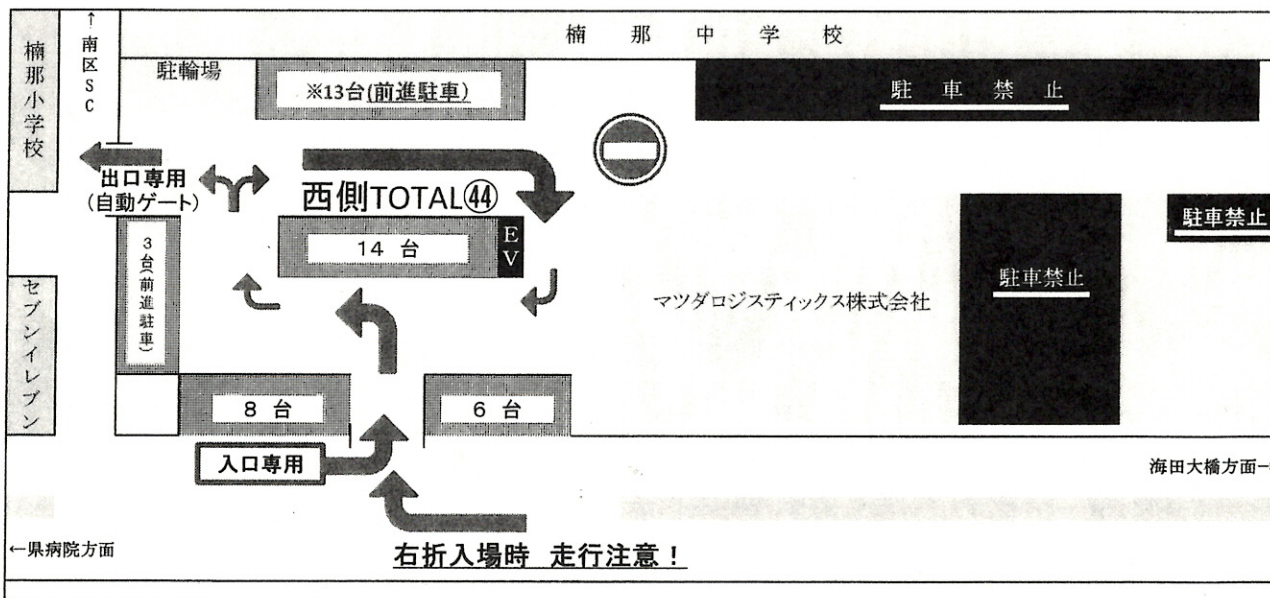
楠那小学校

↑南区SC

楠　那　中　学　校

駐輪場

※13台(前進駐車)

駐　車　禁　止

出口専用
(自動ゲート)

西側TOTAL㊹

14 台

EV

駐車禁止

駐車禁止

3台(前進駐車)

マツダロジスティックス株式会社

セブンイレブン

8 台

6 台

入口専用

海田大橋方面→

←県病院方面

右折入場時　走行注意！